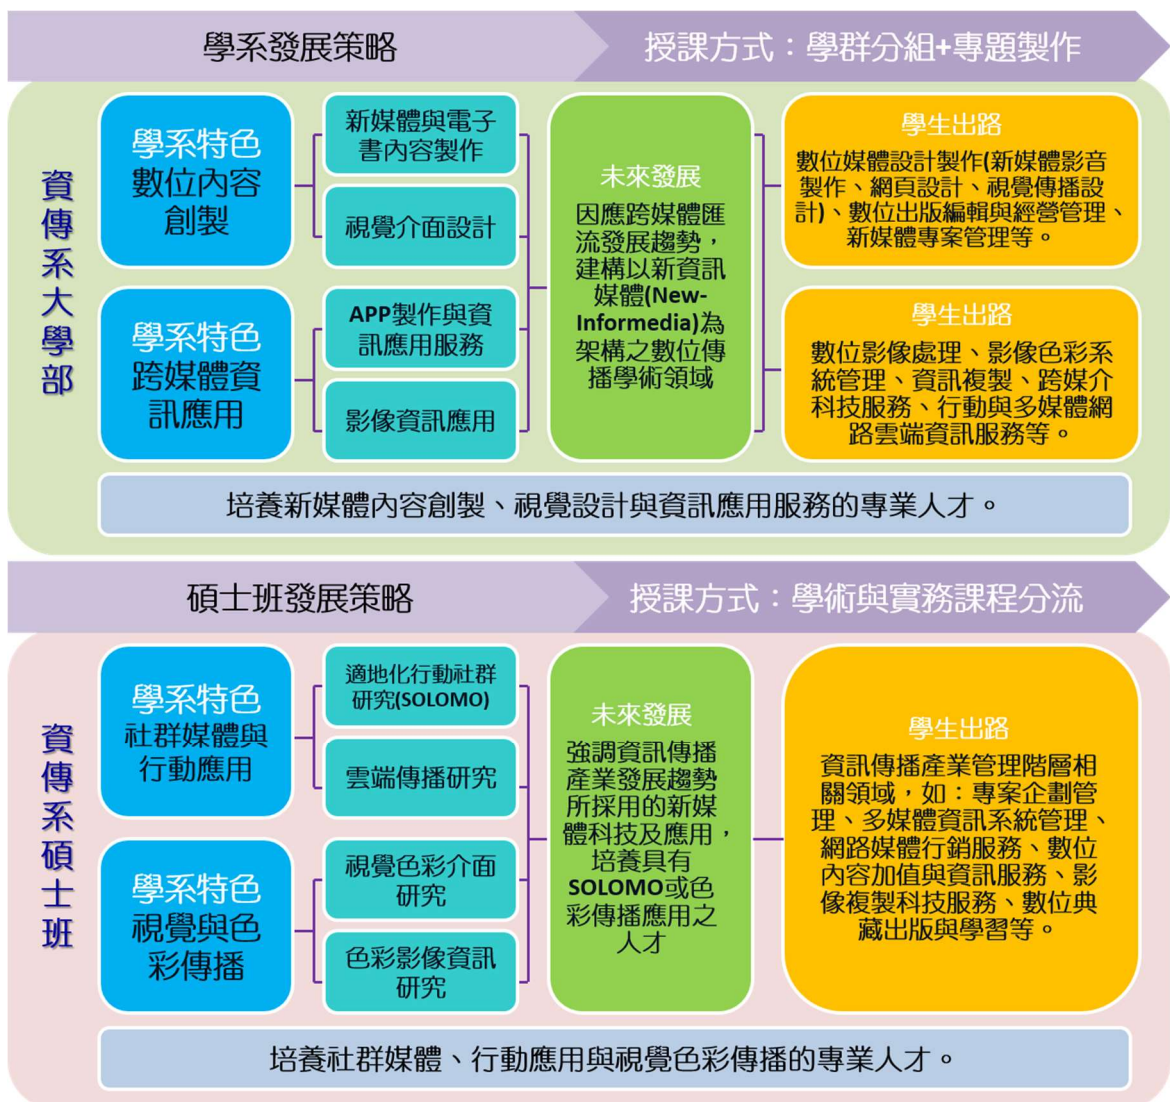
學系發展策略

授課方式：學群分組+專題製作

資傳系大學部

學系特色
數位內容
創製

新媒體與電子書內容製作

視覺介面設計

學系特色
跨媒體資
訊應用

APP製作與資訊應用服務

影像資訊應用

未來發展
因應跨媒體匯流發展趨勢，建構以新資訊媒體(New-Informedia)為架構之數位傳播學術領域

學生出路
數位媒體設計製作(新媒體影音製作、網頁設計、視覺傳播設計)、數位出版編輯與經營管理、新媒體專案管理等。

學生出路
數位影像處理、影像色彩系統管理、資訊複製、跨媒介科技服務、行動與多媒體網路雲端資訊服務等。

培養新媒體內容創製、視覺設計與資訊應用服務的專業人才。

碩士班發展策略

授課方式：學術與實務課程分流

資傳系碩士班

學系特色
社群媒體與
行動應用

適地化行動社群研究(SOLOMO)

雲端傳播研究

學系特色
視覺與色
彩傳播

視覺色彩介面研究

色彩影像資訊研究

未來發展
強調資訊傳播產業發展趨勢所採用的新媒體科技及應用，培養具有SOLOMO或色彩傳播應用之人才

學生出路
資訊傳播產業管理階層相關領域，如：專案企劃管理、多媒體資訊系統管理、網路媒體行銷服務、數位內容加值與資訊服務、影像複製科技服務、數位典藏出版與學習等。

培養社群媒體、行動應用與視覺色彩傳播的專業人才。